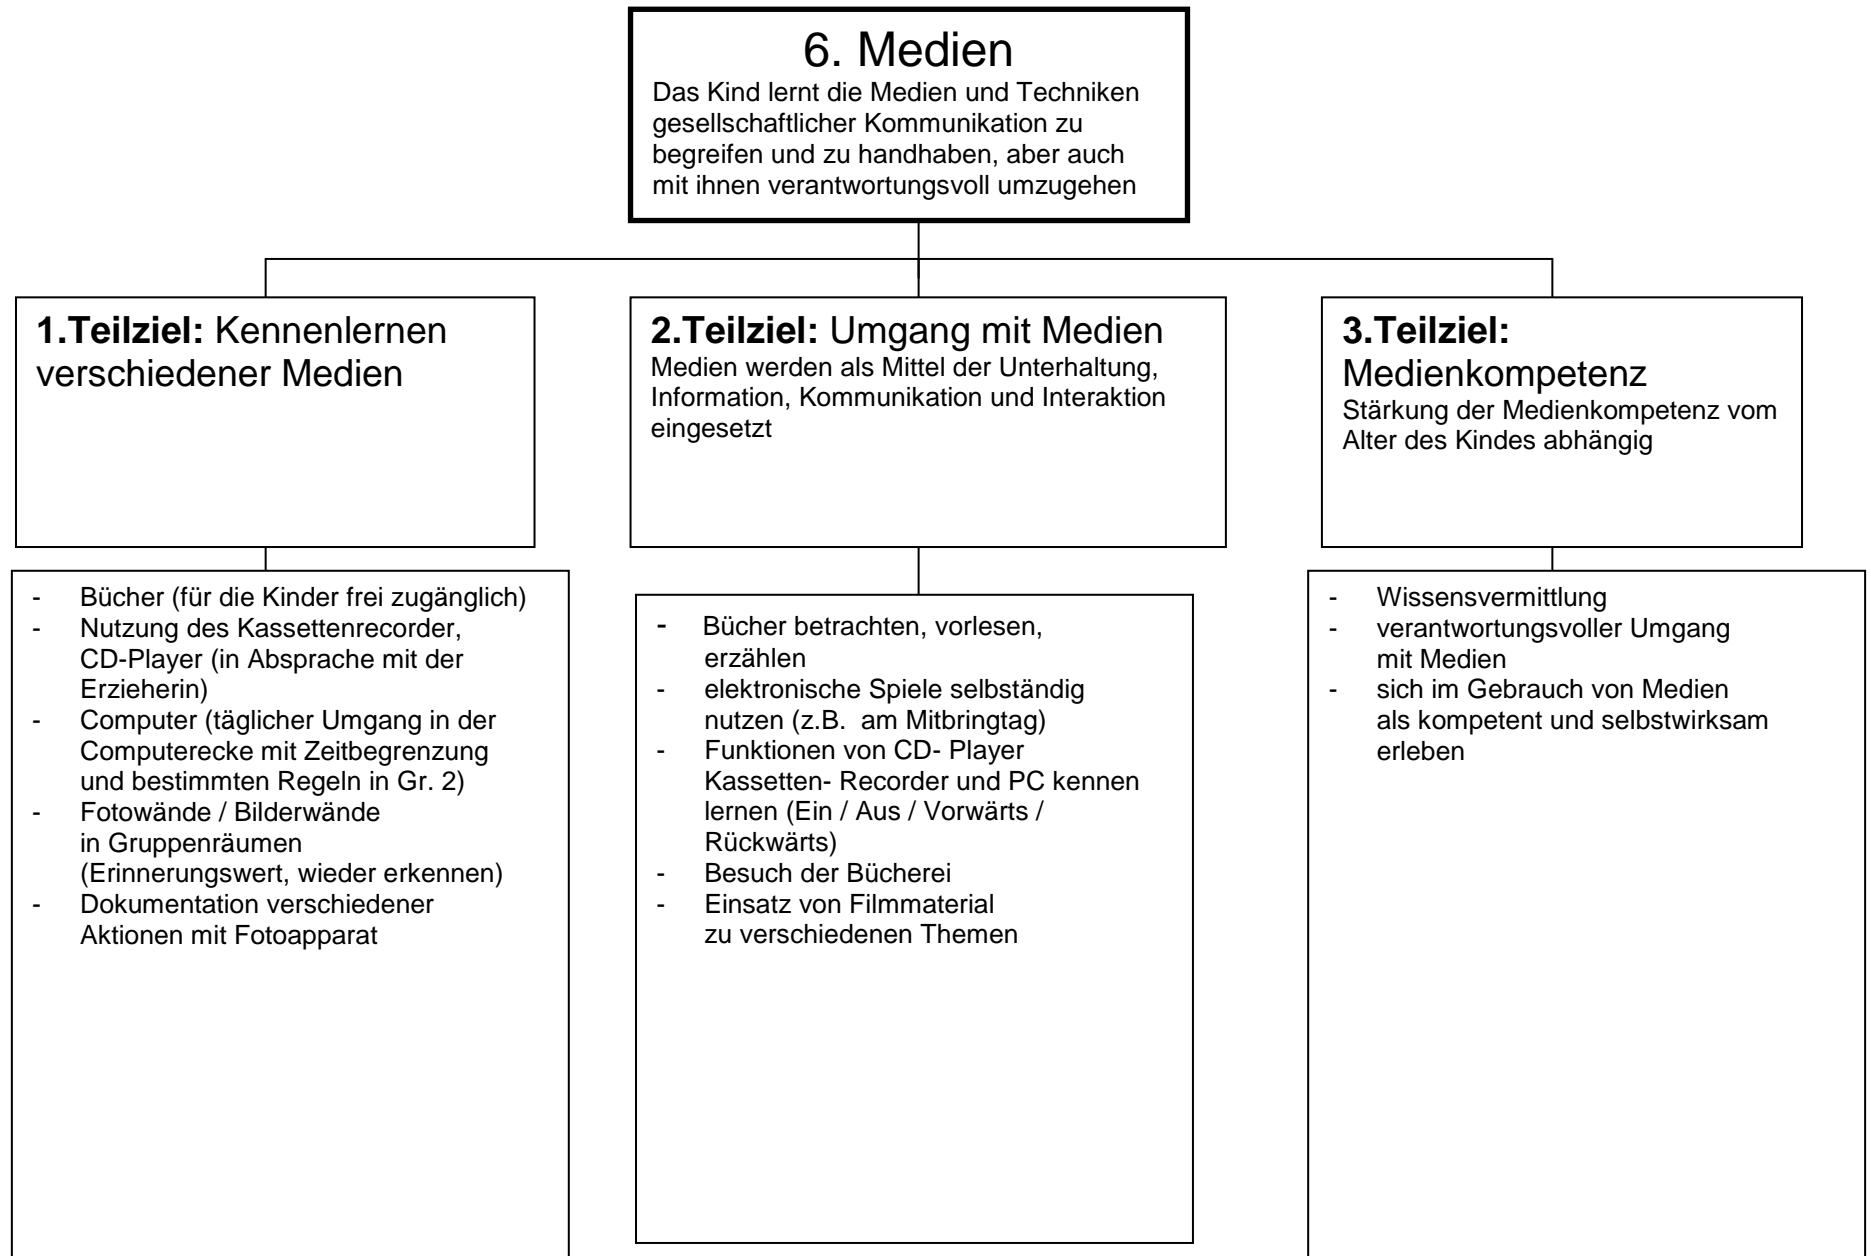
6. Medien
Das Kind lernt die Medien und Techniken gesellschaftlicher Kommunikation zu begreifen und zu handhaben, aber auch mit ihnen verantwortungsvoll umzugehen

1.Teilziel: Kennenlernen verschiedener Medien

- Bücher (für die Kinder frei zugänglich)
- Nutzung des Kassettenrecorder, CD-Player (in Absprache mit der Erzieherin)
- Computer (täglicher Umgang in der Computerecke mit Zeitbegrenzung und bestimmten Regeln in Gr. 2)
- Fotowände / Bilderwände in Gruppenräumen (Erinnerungswert, wieder erkennen)
- Dokumentation verschiedener Aktionen mit Fotoapparat

2.Teilziel: Umgang mit Medien
Medien werden als Mittel der Unterhaltung, Information, Kommunikation und Interaktion eingesetzt

- Bücher betrachten, vorlesen, erzählen
- elektronische Spiele selbständig nutzen (z.B. am Mitbringtag)
- Funktionen von CD- Player Kassetten- Recorder und PC kennen lernen (Ein / Aus / Vorwärts / Rückwärts)
- Besuch der Bücherei
- Einsatz von Filmmaterial zu verschiedenen Themen

3.Teilziel: Medienkompetenz
Stärkung der Medienkompetenz vom Alter des Kindes abhängig

- Wissensvermittlung
- verantwortungsvoller Umgang mit Medien
- sich im Gebrauch von Medien als kompetent und selbstwirksam erleben